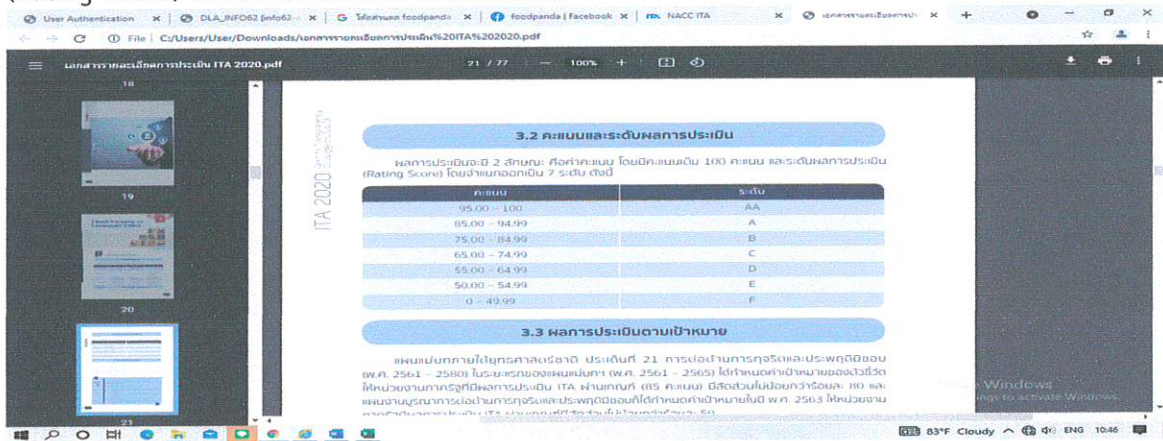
User Authentication × | DLA_INFO62 [info62- × | ไก่อร่อย foodpanda × | foodpanda | Facebook × | NACC ITA × | เอกสารรายละเอียดการป × | +

File | C:/Users/User/Downloads/เอกสารรายละเอียดการประเมิน%20ITA%202020.pdf

เอกสารรายละเอียดการประเมิน ITA 2020.pdf    21 / 77    100%

18

19

20

21

ITA 2020

3.2 คะแนนและระดับผลการประเมิน

ผลการประเมินจะมี 2 ลักษณะ คือค่าคะแนน โดยมีคะแนนเต็ม 100 คะแนน และระดับผลการประเมิน (Rating Score) โดยจำแนกออกเป็น 7 ระดับ ดังนี้

| คะแนน | ระดับ |
|---|---|
| 95.00 – 100 | AA |
| 85.00 – 94.99 | A |
| 75.00 – 84.99 | B |
| 65.00 – 74.99 | C |
| 55.00 – 64.99 | D |
| 50.00 – 54.99 | E |
| 0 – 49.99 | F |

3.3 ผลการประเมินตามเป้าหมาย

แผนแม่บทภายใต้ยุทธศาสตร์ชาติ ประเด็นที่ 21 การต่อต้านการทุจริตและประพฤติมิชอบ (พ.ศ. 2561 – 2580) ในระยะแรกของแผนแม่บท (พ.ศ. 2561 – 2565) ได้กำหนดค่าเป้าหมายของตัวชี้วัดให้หน่วยงานภาครัฐที่มีผลการประเมิน ITA ผ่านเกณฑ์ (85 คะแนน) มีสัดส่วนไม่น้อยกว่าร้อยละ 80 และแผนงานบูรณาการต่อต้านการทุจริตและประพฤติมิชอบก็ได้กำหนดค่าเป้าหมายในปี พ.ศ. 2563 ให้หน่วยงาน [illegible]

Windows
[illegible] to activate Windows.

83°F Cloudy ENG 10:46